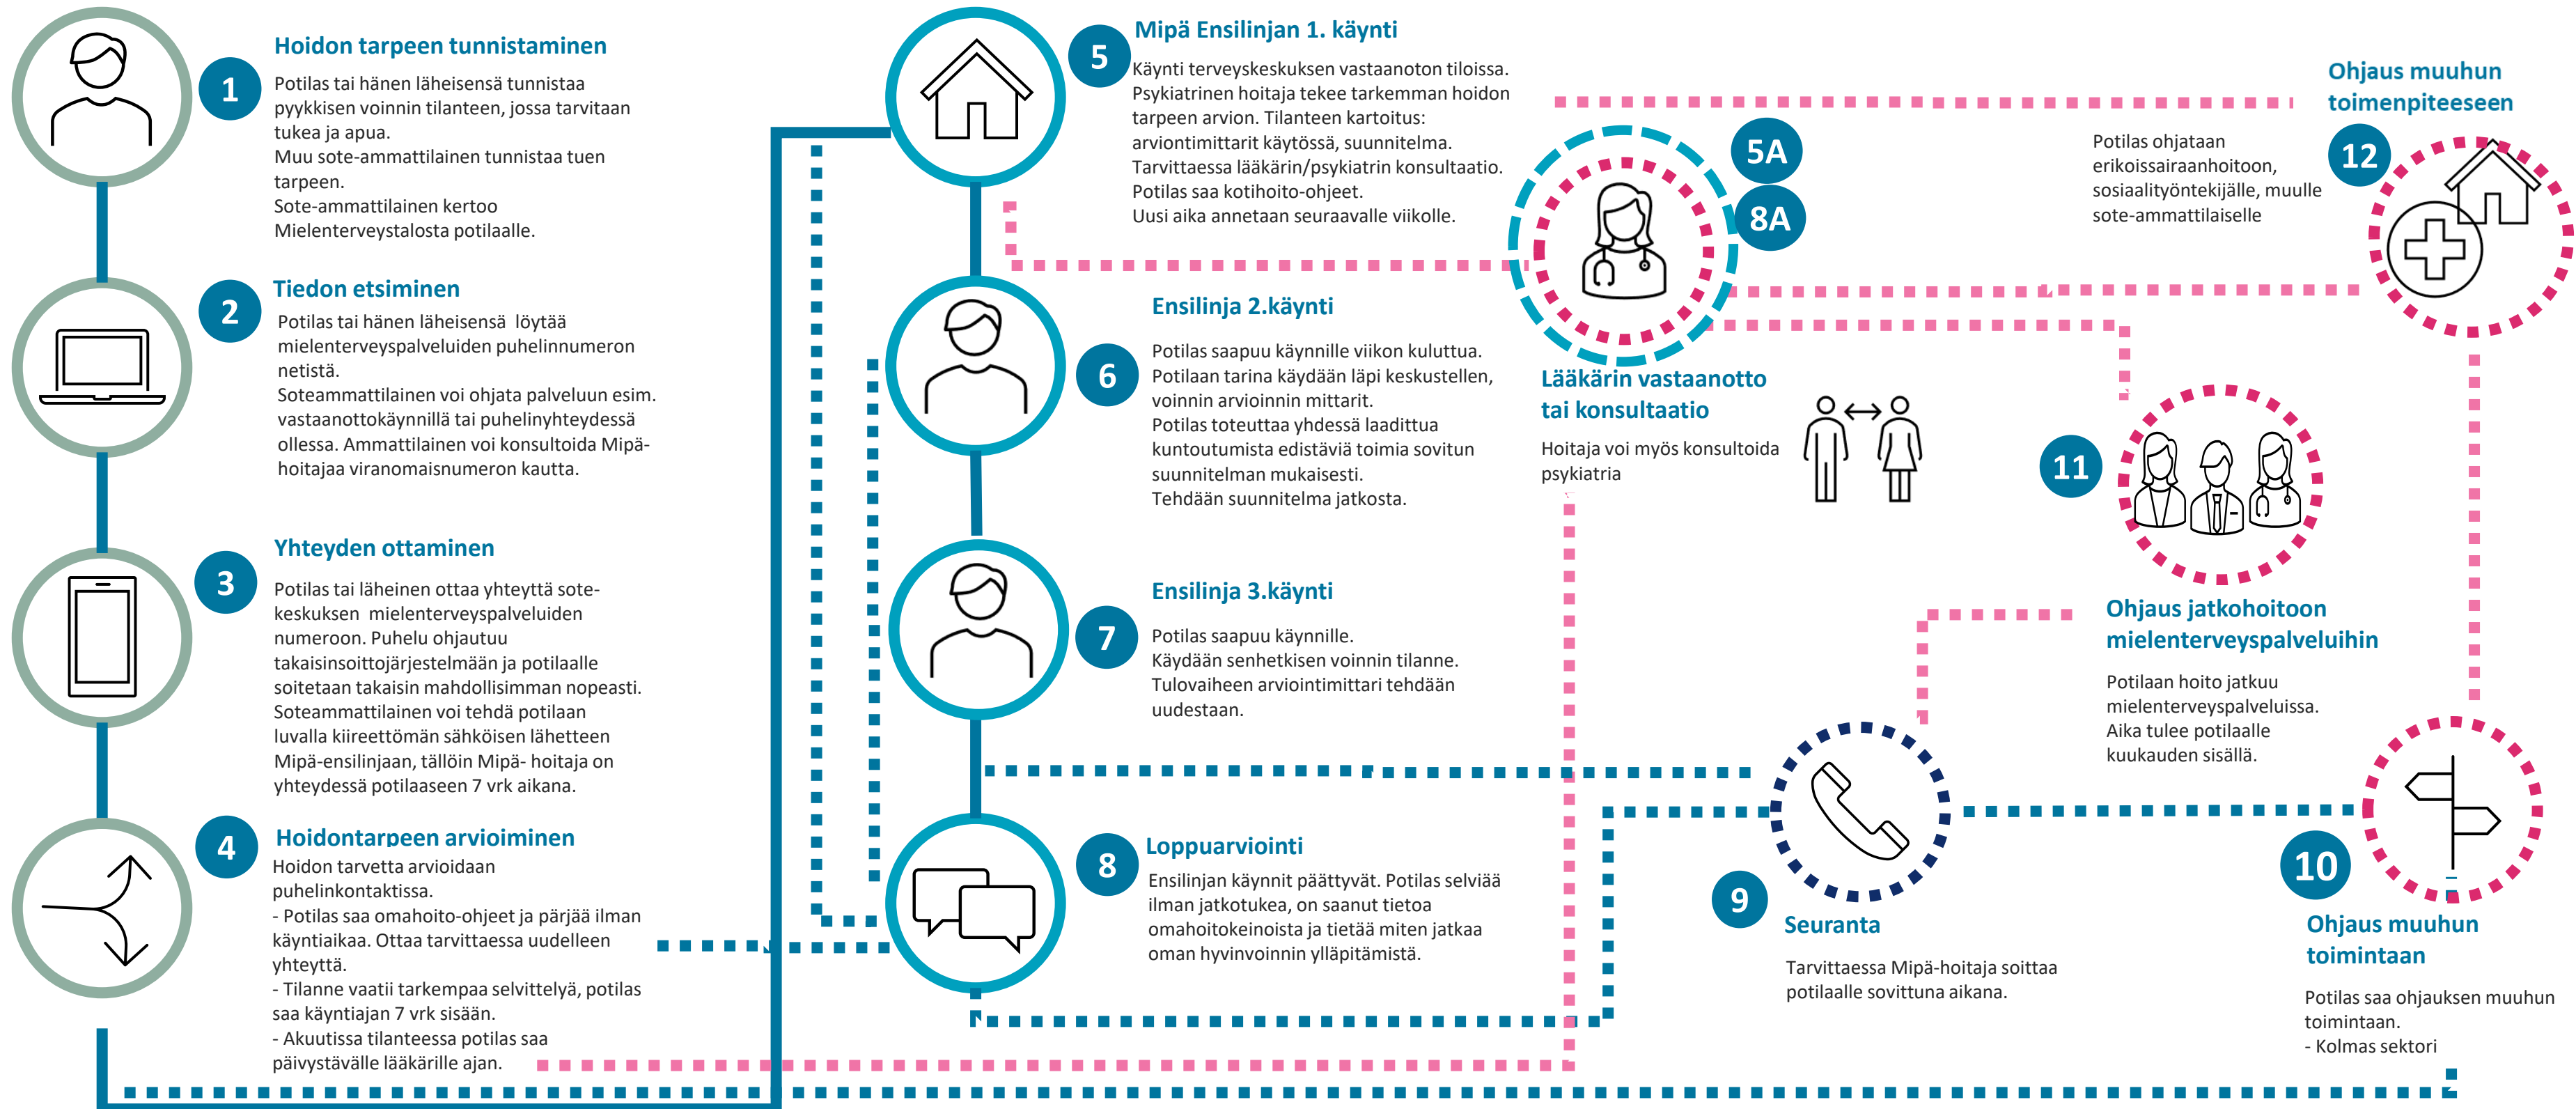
1

Hoidon tarpeen tunnistaminen

Potilas tai hänen läheisensä tunnistaa pyykkisen voinnin tilanteen, jossa tarvitaan tukea ja apua.
Muu sote-ammattilainen tunnistaa tuen tarpeen.
Sote-ammattilainen kertoo Mielenterveystalosta potilaalle.

2

Tiedon etsiminen

Potilas tai hänen läheisensä löytää mielenterveyspalveluiden puhelinnumeron netistä.
Soteammattilainen voi ohjata palveluun esim. vastaanottokäynnillä tai puhelinyhteydessä ollessa. Ammattilainen voi konsultoida Mipä-hoitajaa viranomaisnumeron kautta.

3

Yhteyden ottaminen

Potilas tai läheinen ottaa yhteyttä sote-keskuksen mielenterveyspalveluiden numeroon. Puhelu ohjautuu takaisinsoittojärjestelmään ja potilaalle soitetaan takaisin mahdollisimman nopeasti.
Soteammattilainen voi tehdä potilaan luvalla kiireettömän sähköisen lähetteen Mipä-ensilinjaan, tällöin Mipä- hoitaja on yhteydessä potilaaseen 7 vrk aikana.

4

Hoidontarpeen arvioiminen

Hoidon tarvetta arvioidaan puhelinkontaktissa.
- Potilas saa omahoito-ohjeet ja pärjää ilman käyntiaikaa. Ottaa tarvittaessa uudelleen yhteyttä.
- Tilanne vaatii tarkempaa selvittelyä, potilas saa käyntiajan 7 vrk sisään.
- Akuutissa tilanteessa potilas saa päivystävälle lääkärille ajan.

5

Mipä Ensilinjan 1. käynti

Käynti terveyskeskuksen vastaanoton tiloissa.
Psykiatrinen hoitaja tekee tarkemman hoidon tarpeen arvion. Tilanteen kartoitus: arviontimittarit käytössä, suunnitelma.
Tarvittaessa lääkärin/psykiatrin konsultaatio.
Potilas saa kotihoito-ohjeet.
Uusi aika annetaan seuraavalle viikolle.

6

Ensilinja 2.käynti

Potilas saapuu käynnille viikon kuluttua.
Potilaan tarina käydään läpi keskustellen, voinnin arvioinnin mittarit.
Potilas toteuttaa yhdessä laadittua kuntoutumista edistäviä toimia sovitun suunnitelman mukaisesti.
Tehdään suunnitelma jatkosta.

7

Ensilinja 3.käynti

Potilas saapuu käynnille.
Käydään senhetkisen voinnin tilanne.
Tulovaiheen arviointimittari tehdään uudestaan.

8

Loppuarviointi

Ensilinjan käynnit päättyvät. Potilas selviää ilman jatkotukea, on saanut tietoa omahoitokeinoista ja tietää miten jatkaa oman hyvinvoinnin ylläpitämistä.

5A

8A

Lääkärin vastaanotto tai konsultaatio

Hoitaja voi myös konsultoida psykiatria

Ohjaus muuhun toimenpiteeseen

12

Potilas ohjataan erikoissairaanhoitoon, sosiaalityöntekijälle, muulle sote-ammattilaiselle

11

Ohjaus jatkohoitoon mielenterveyspalveluihin

Potilaan hoito jatkuu mielenterveyspalveluissa.
Aika tulee potilaalle kuukauden sisällä.

9

Seuranta

Tarvittaessa Mipä-hoitaja soittaa potilaalle sovittuna aikana.

10

Ohjaus muuhun toimintaan

Potilas saa ohjauksen muuhun toimintaan.
- Kolmas sektori